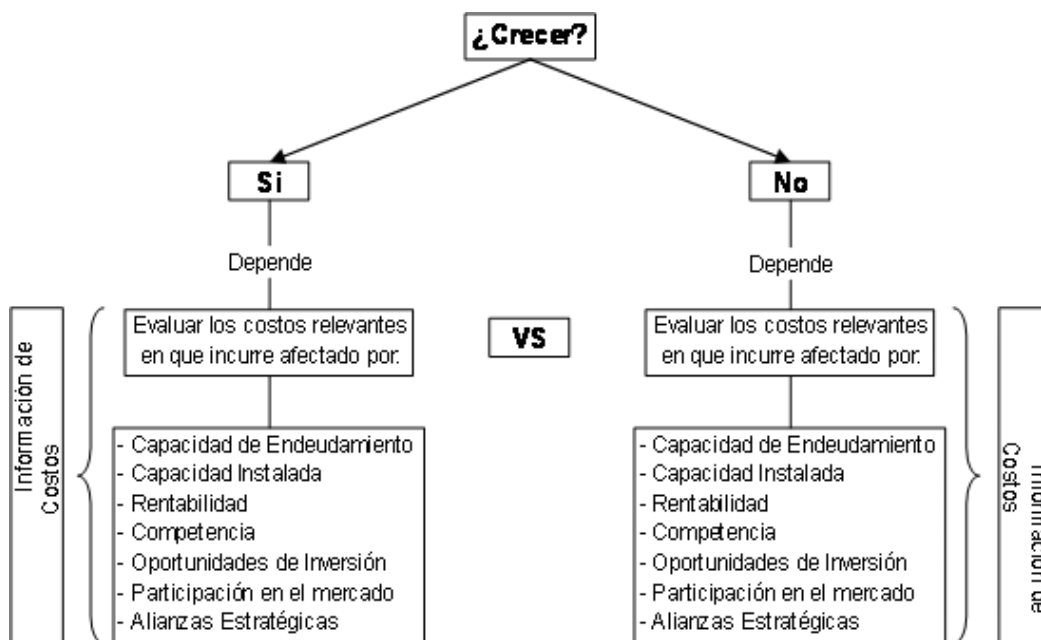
¿Crecer?

Si

No

Depende

Depende

Información de Costos

Evaluar los costos relevantes en que incurre afectado por.

VS

Evaluar los costos relevantes en que incurre afectado por.

Información de Costos

- Capacidad de Endeudamiento
- Capacidad Instalada
- Rentabilidad
- Competencia
- Oportunidades de Inversión
- Participación en el mercado
- Alianzas Estratégicas

- Capacidad de Endeudamiento
- Capacidad Instalada
- Rentabilidad
- Competencia
- Oportunidades de Inversión
- Participación en el mercado
- Alianzas Estratégicas